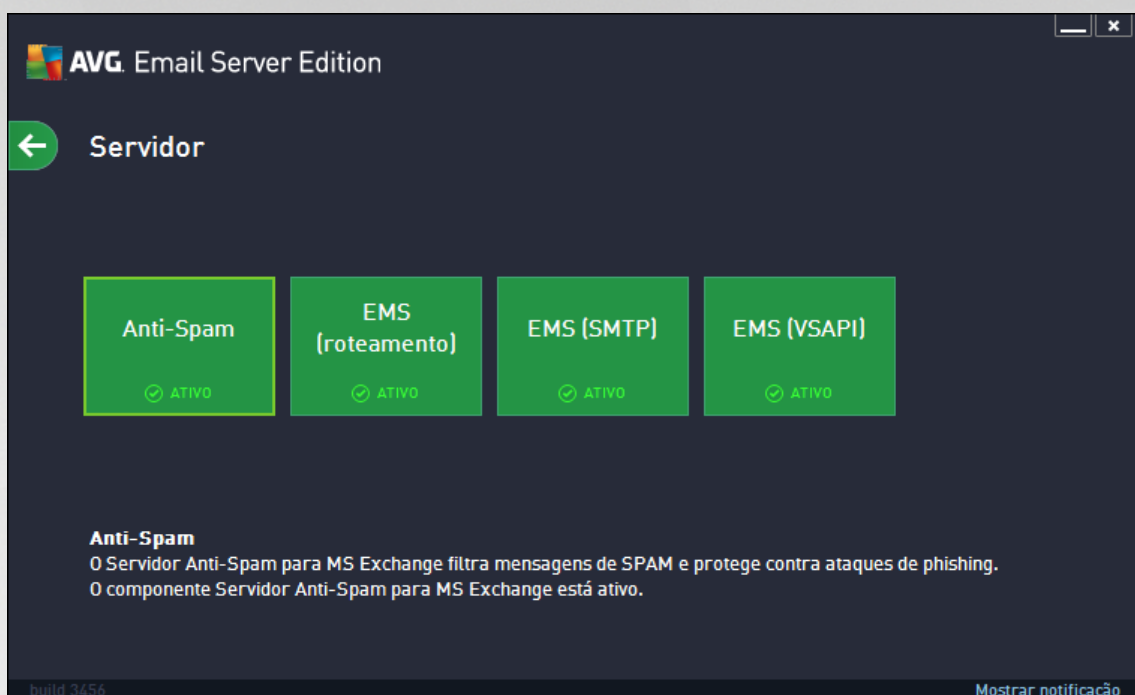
AVG. Email Server Edition

Servidor

Anti-Spam
ATIVO

EMS (roteamento)
ATIVO

EMS (SMTP)
ATIVO

EMS (VSAPI)
ATIVO

Anti-Spam
O Servidor Anti-Spam para MS Exchange filtra mensagens de SPAM e protege contra ataques de phishing.
O componente Servidor Anti-Spam para MS Exchange está ativo.

build 3456

Mostrar notificação